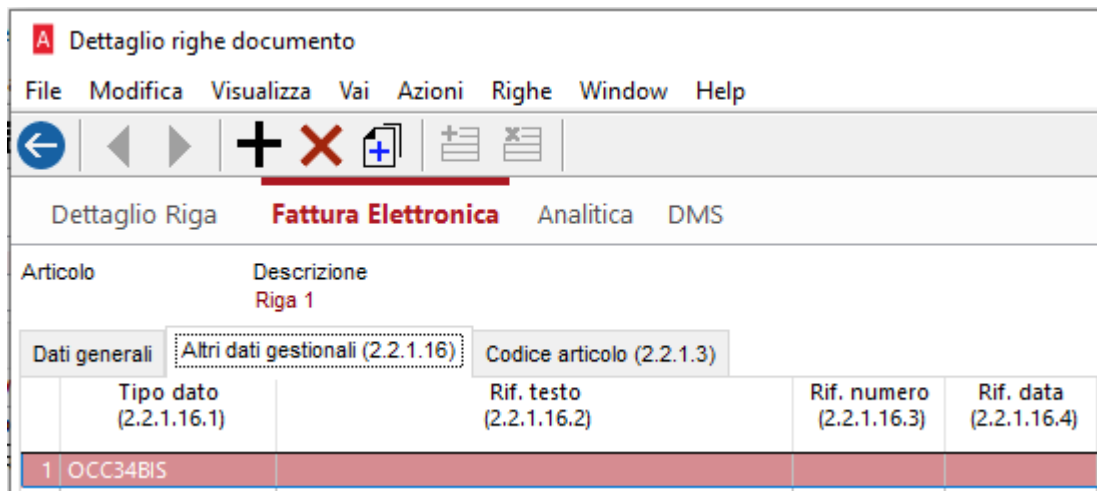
Dettaglio righe documento

File Modifica Visualizza Vai Azioni Righe Window Help

Dettaglio Riga Fattura Elettronica Analitica DMS

Articolo

Descrizione
Riga 1

Dati generali | Altri dati gestionali (2.2.1.16) | Codice articolo (2.2.1.3)

| | Tipo dato (2.2.1.16.1) | Rif. testo (2.2.1.16.2) | Rif. numero (2.2.1.16.3) | Rif. data (2.2.1.16.4) |
|---|---|---|---|---|
| 1 | OCC34BIS | | | |